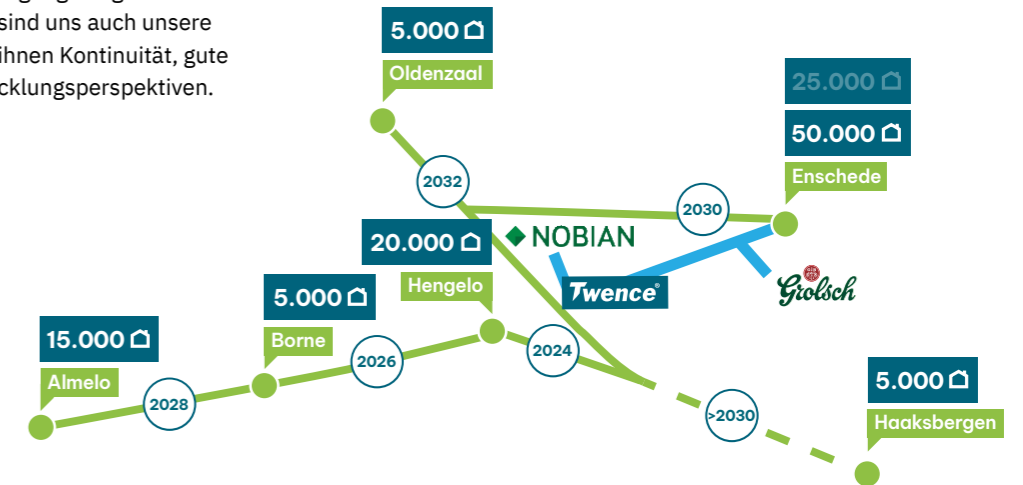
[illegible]
sind uns auch unsere
ihnen Kontinuität, gute
cklungsperspektiven.

5.000
Oldenzaal

25.000
50.000
Enschede

2032

2030

20.000
Hengelo

NOBIAN

Twence®

Grolsch

5.000
Borne

15.000
Almelo

2028

2026

2024

>2030

5.000
Haaksbergen